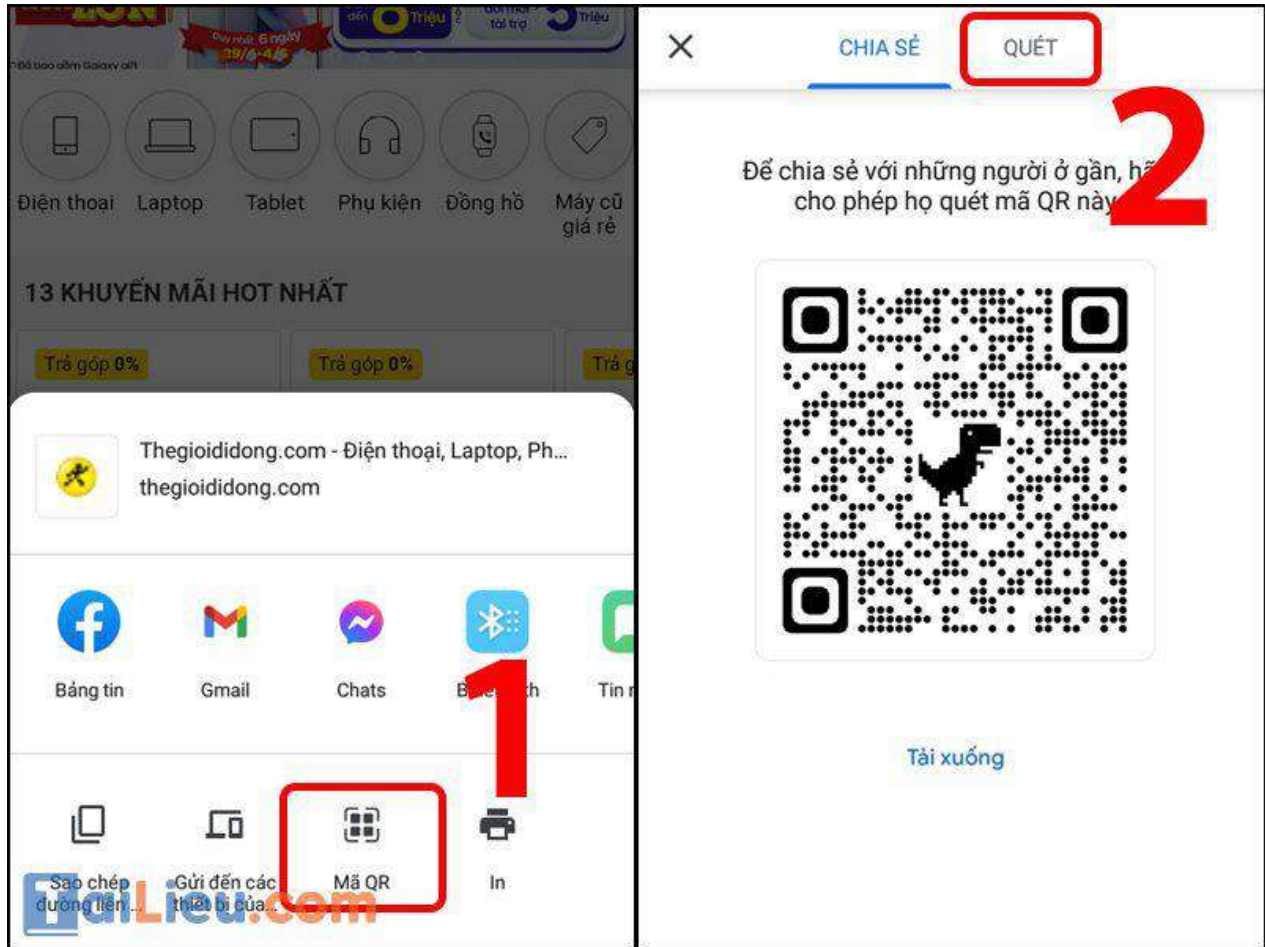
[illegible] đến 6 Triệu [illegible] tài trợ 5 Triệu
Duy nhất 6 ngày 29/6-4/6
*Đã bao gồm Galaxy gift

Điện thoại
Laptop
Tablet
Phụ kiện
Đồng hồ
Máy cũ giá rẻ

13 KHUYẾN MÃI HOT NHẤT

Trả góp 0%
Trả góp 0%
Trả g

Thegioididong.com - Điện thoại, Laptop, Ph...
thegioididong.com

Bảng tin
Gmail
Chats
B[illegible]th
Tin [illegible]

1

Sao chép đường liên...
Gửi đến các thiết bị của...
Mã QR
In

TaiLieu.com

CHIA SẺ
QUÉT

2

Để chia sẻ với những người ở gần, hã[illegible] cho phép họ quét mã QR này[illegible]

Tải xuống